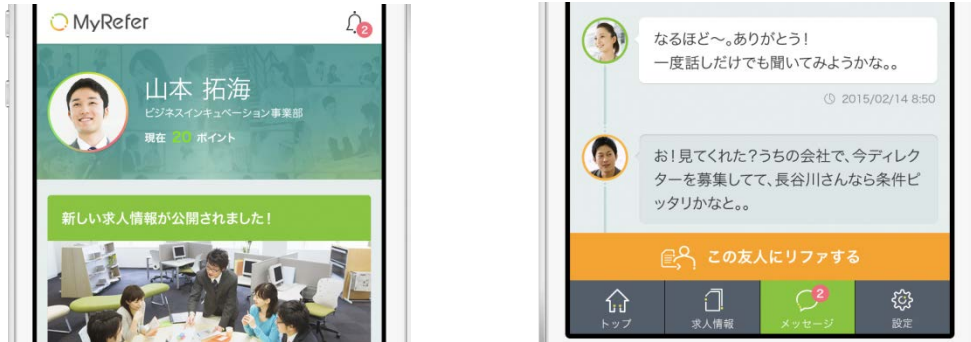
MyRefer

2

山本 拓海
ビジネスインキュベーション事業部
現在 20 ポイント

新しい求人情報が公開されました！

なるほど〜。ありがとう！
一度話しだけでも聞いてみようかな。。

2015/02/14 8:50

お！見てくれた？うちの会社で、今ディレクターを募集してて、長谷川さんなら条件ピッタリかなと。。

この友人にリファする

トップ
求人情報
2
メッセージ
設定